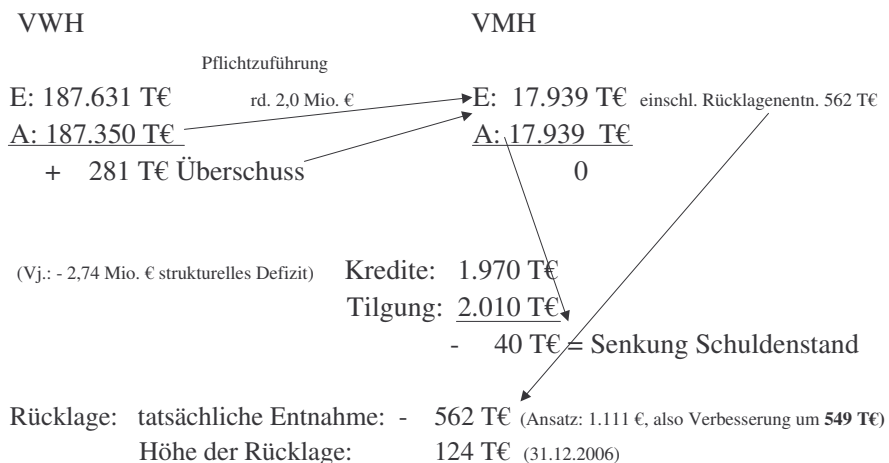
VWH

VMH

Pflichtzuführung

E: 187.631 T€

rd. 2,0 Mio. €

E: 17.939 T€ einschl. Rücklagenentn. 562 T€

A: 187.350 T€

A: 17.939 T€

+ 281 T€ Überschuss

0

(Vj.: - 2,74 Mio. € strukturelles Defizit)

Kredite: 1.970 T€

Tilgung: 2.010 T€

- 40 T€ = Senkung Schuldenstand

Rücklage: tatsächliche Entnahme: - 562 T€ (Ansatz: 1.111 €, also Verbesserung um **549 T€**)

Höhe der Rücklage: 124 T€ (31.12.2006)